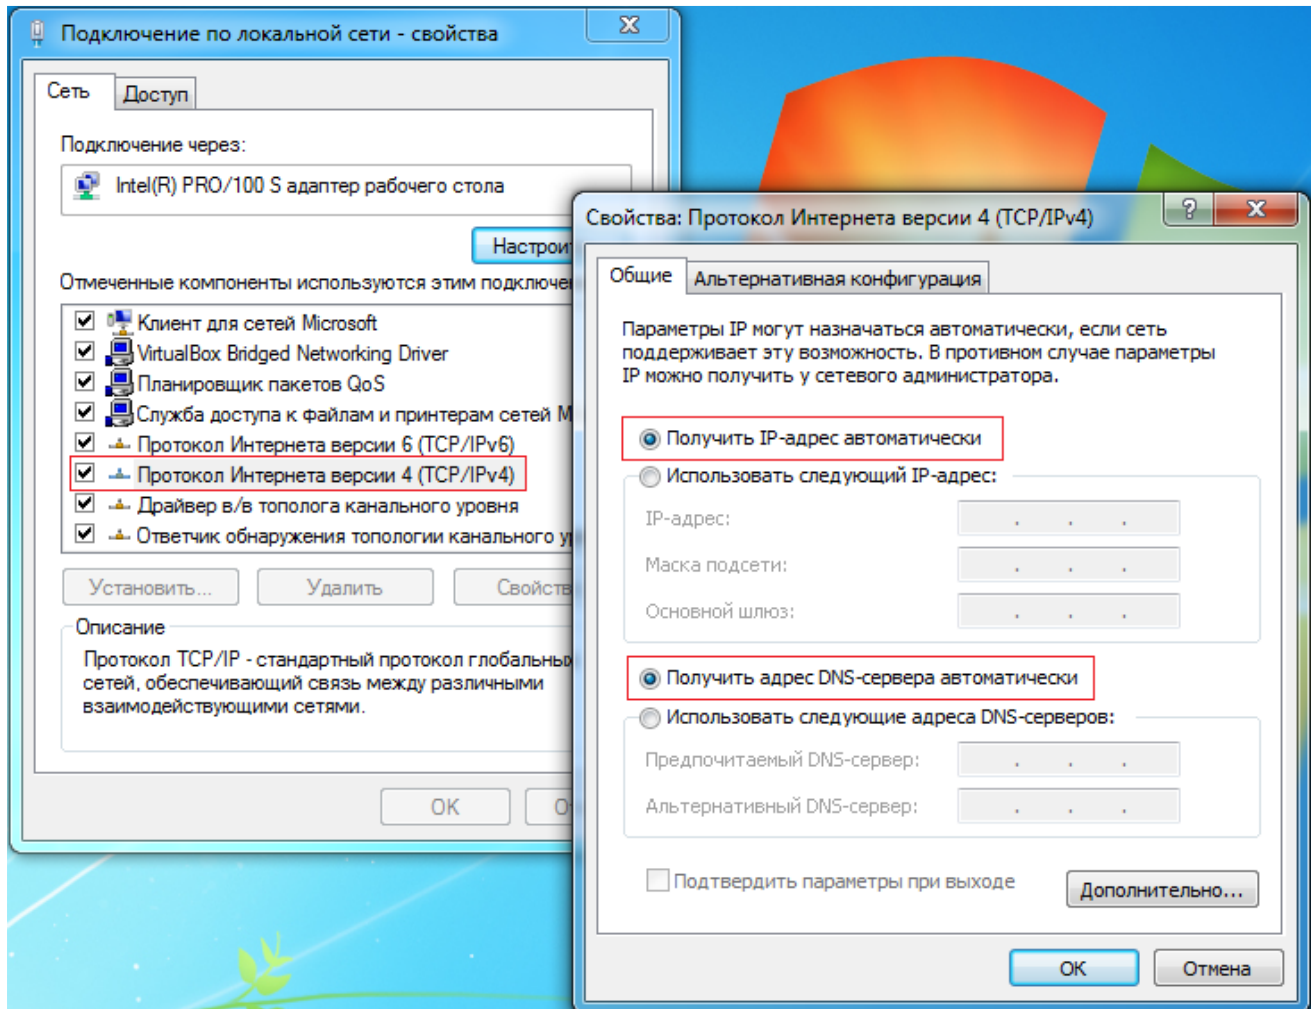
Подключение по локальной сети - свойства

Сеть | Доступ

Подключение через:

Intel(R) PRO/100 S адаптер рабочего стола

Настрои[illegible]

Отмеченные компоненты используются этим подключе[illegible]

Клиент для сетей Microsoft
VirtualBox Bridged Networking Driver
Планировщик пакетов QoS
Служба доступа к файлам и принтерам сетей M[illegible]
Протокол Интернета версии 6 (TCP/IPv6)
Протокол Интернета версии 4 (TCP/IPv4)
Драйвер в/в тополога канального уровня
Ответчик обнаружения топологии канального у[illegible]

Установить... | Удалить | Свойств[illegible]

Описание

Протокол TCP/IP - стандартный протокол глобальны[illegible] сетей, обеспечивающий связь между различными взаимодействующими сетями.

OK | O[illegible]

Свойства: Протокол Интернета версии 4 (TCP/IPv4)

?

Общие | Альтернативная конфигурация

Параметры IP могут назначаться автоматически, если сеть поддерживает эту возможность. В противном случае параметры IP можно получить у сетевого администратора.

Получить IP-адрес автоматически

Использовать следующий IP-адрес:

IP-адрес: . . .

Маска подсети: . . .

Основной шлюз: . . .

Получить адрес DNS-сервера автоматически

Использовать следующие адреса DNS-серверов:

Предпочитаемый DNS-сервер: . . .

Альтернативный DNS-сервер: . . .

Подтвердить параметры при выходе

Дополнительно...

OK | Отмена